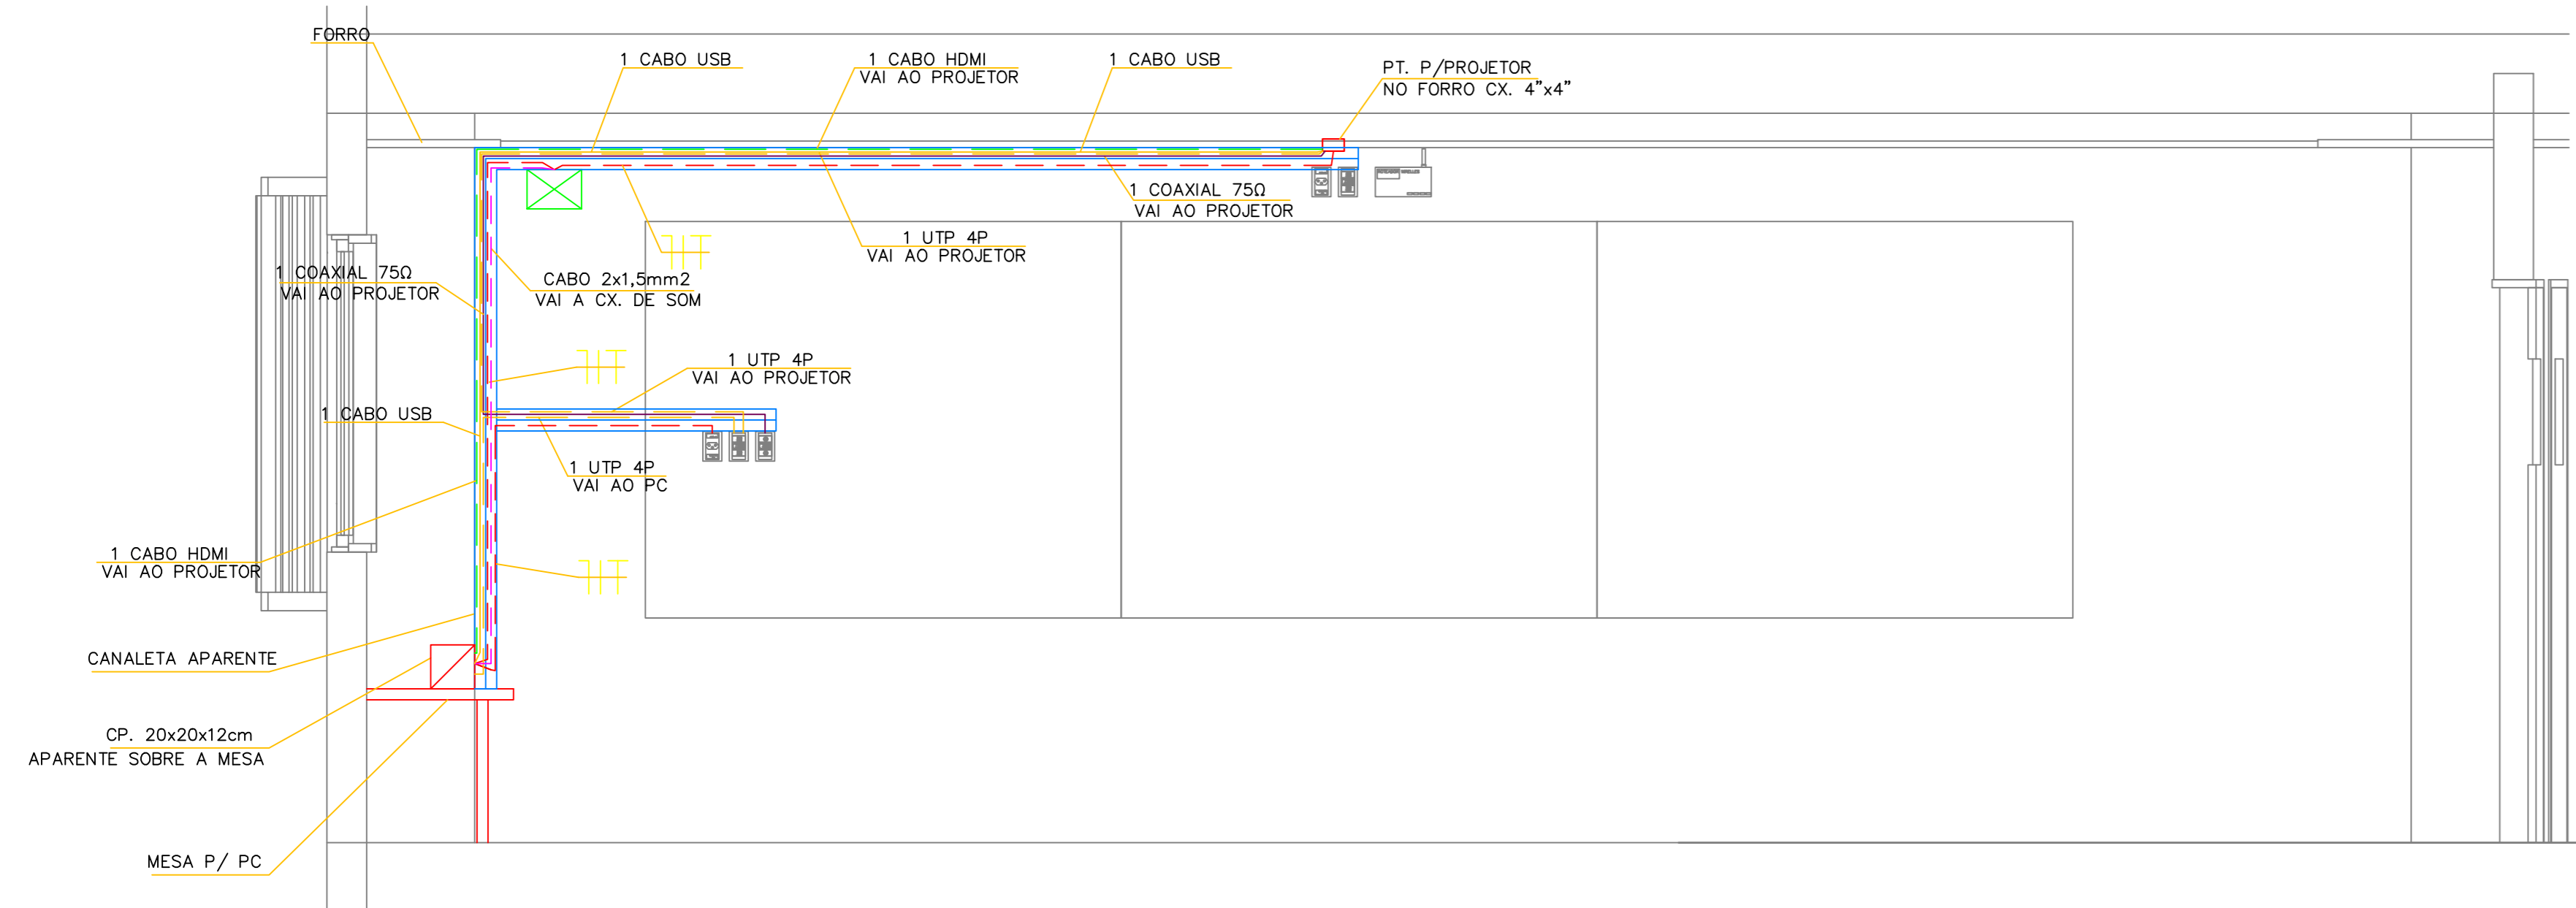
FORRO

1 CABO USB

1 CABO HDMI
VAI AO PROJETOR

1 CABO USB

PT. P/PROJETOR
NO FORRO CX. 4"x4"

1 COAXIAL 75Ω
VAI AO PROJETOR

1 UTP 4P
VAI AO PROJETOR

1 COAXIAL 75Ω
VAI AO PROJETOR

CABO 2x1,5mm2
VAI A CX. DE SOM

1 UTP 4P
VAI AO PROJETOR

1 CABO USB

1 UTP 4P
VAI AO PC

1 CABO HDMI
VAI AO PROJETOR

CANALETA APARENTE

CP. 20x20x12cm
APARENTE SOBRE A MESA

MESA P/ PC